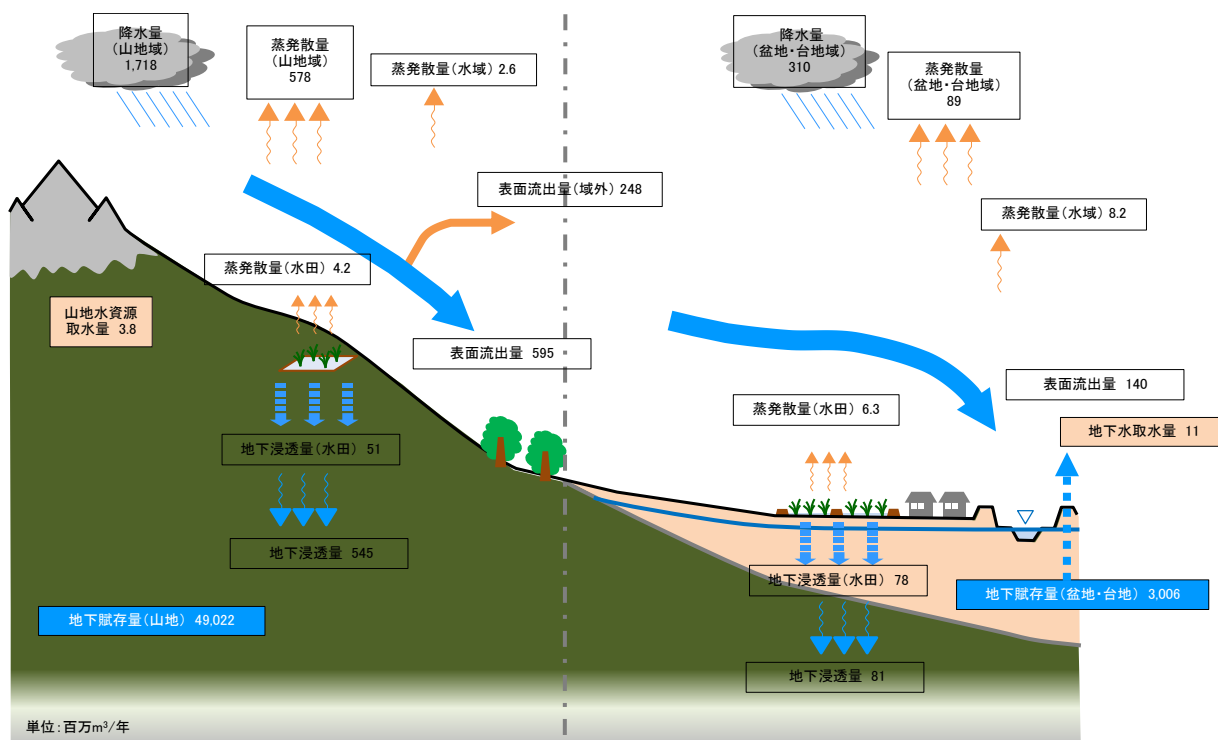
降水量
（山地域）
1,718

蒸発散量
（山地域）
578

蒸発散量（水域）2.6

降水量
（盆地・台地域）
310

蒸発散量
（盆地・台地域）
89

表面流出量（域外）248

蒸発散量（水域）8.2

蒸発散量（水田）4.2

山地水資源
取水量 3.8

表面流出量 595

表面流出量 140

蒸発散量（水田）6.3

地下水取水量 11

地下浸透量（水田） 51

地下浸透量 545

地下浸透量（水田） 78

地下賦存量（盆地・台地） 3,006

地下賦存量（山地） 49,022

地下浸透量 81

単位：百万$m^3$／年